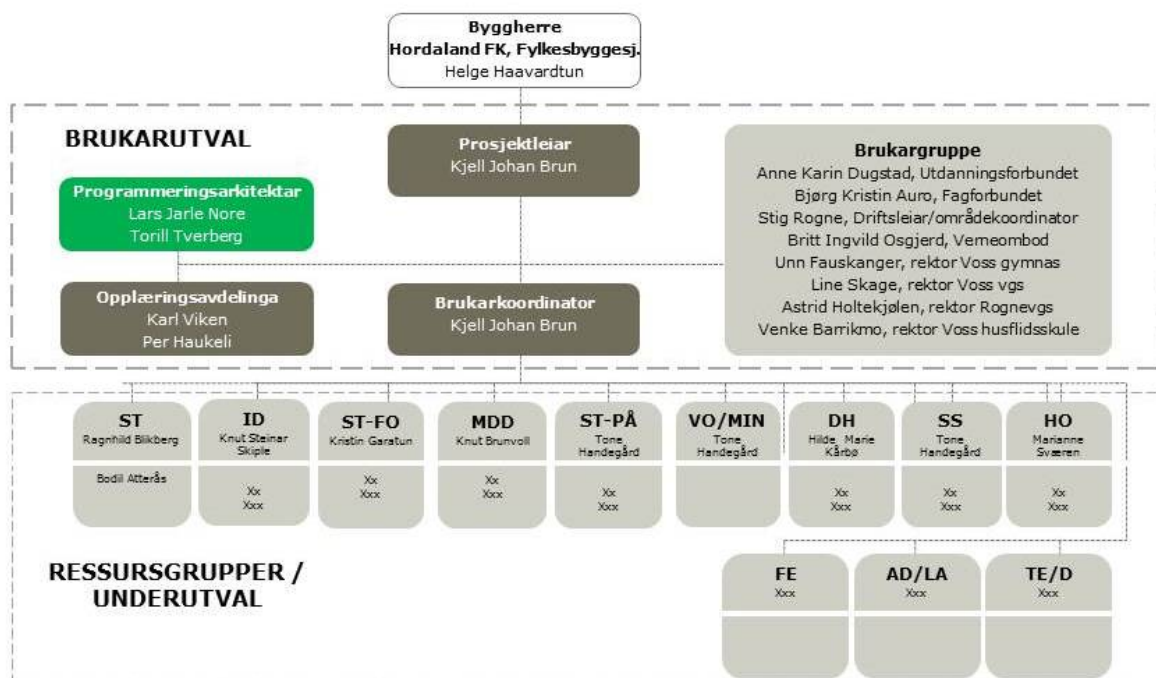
Byggherre
Hordaland FK, Fylkesbyggesj.
Helge Haavardtun

BRUKARUTVAL

Prosjektleiar
Kjell Johan Brun

Brukargruppe
Anne Karin Dugstad, Utdanningsforbundet
Bjørg Kristin Auro, Fagforbundet
Stig Rogne, Driftsleiar/områdekoordinator
Britt Ingvild Osgjerd, Verneombod
Unn Fauskanger, rektor Voss gymnas
Line Skage, rektor Voss vgs
Astrid Holtekjølen, rektor Rognevgs
Venke Barrikmo, rektor Voss husflidsskule

Programmeringsarkitektar
Lars Jarle Nore
Torill Tverberg

Opplæringsavdelinga
Karl Viken
Per Haukeli

Brukarkoordinator
Kjell Johan Brun

ST
Ragnhild Blikberg
Bodil Atterås

ID
Knut Steinar Skiple
Xx
Xxx

ST-FO
Kristin Garatun
Xx
Xxx

MDD
Knut Brunvoll
Xx
Xxx

ST-PÅ
Tone Handegård
Xx
Xxx

VO/MIN
Tone Handegård

DH
Hilde Marie Kårbø
Xx
Xxx

SS
Tone Handegård
Xx
Xxx

HO
Marianne Sværen
Xx
Xxx

RESSURSGRUPPER / UNDERUTVAL

FE
Xxx

AD/LA
Xxx

TE/D
Xxx